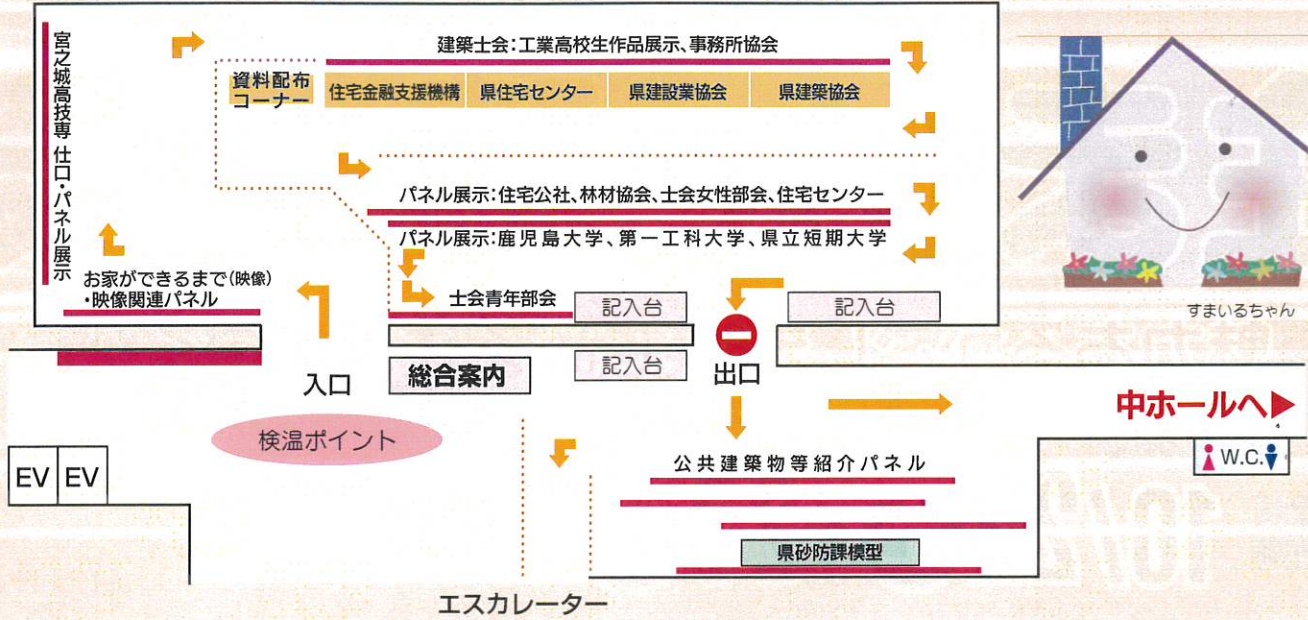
宮之城高技専 住口・パネル展示

建築士会：工業高校生作品展示、事務所協会

資料配布コーナー

住宅金融支援機構

県住宅センター

県建設業協会

県建築協会

パネル展示：住宅公社、林材協会、士会女性部会、住宅センター

パネル展示：鹿児島大学、第一工科大学、県立短期大学

お家ができるまで(映像)
・映像関連パネル

士会青年部会

記入台

記入台

記入台

入口

総合案内

出口

中ホールへ

検温ポイント

EV

EV

公共建築物等紹介パネル

県砂防課模型

W.C.

エスカレーター

すまいるちゃん